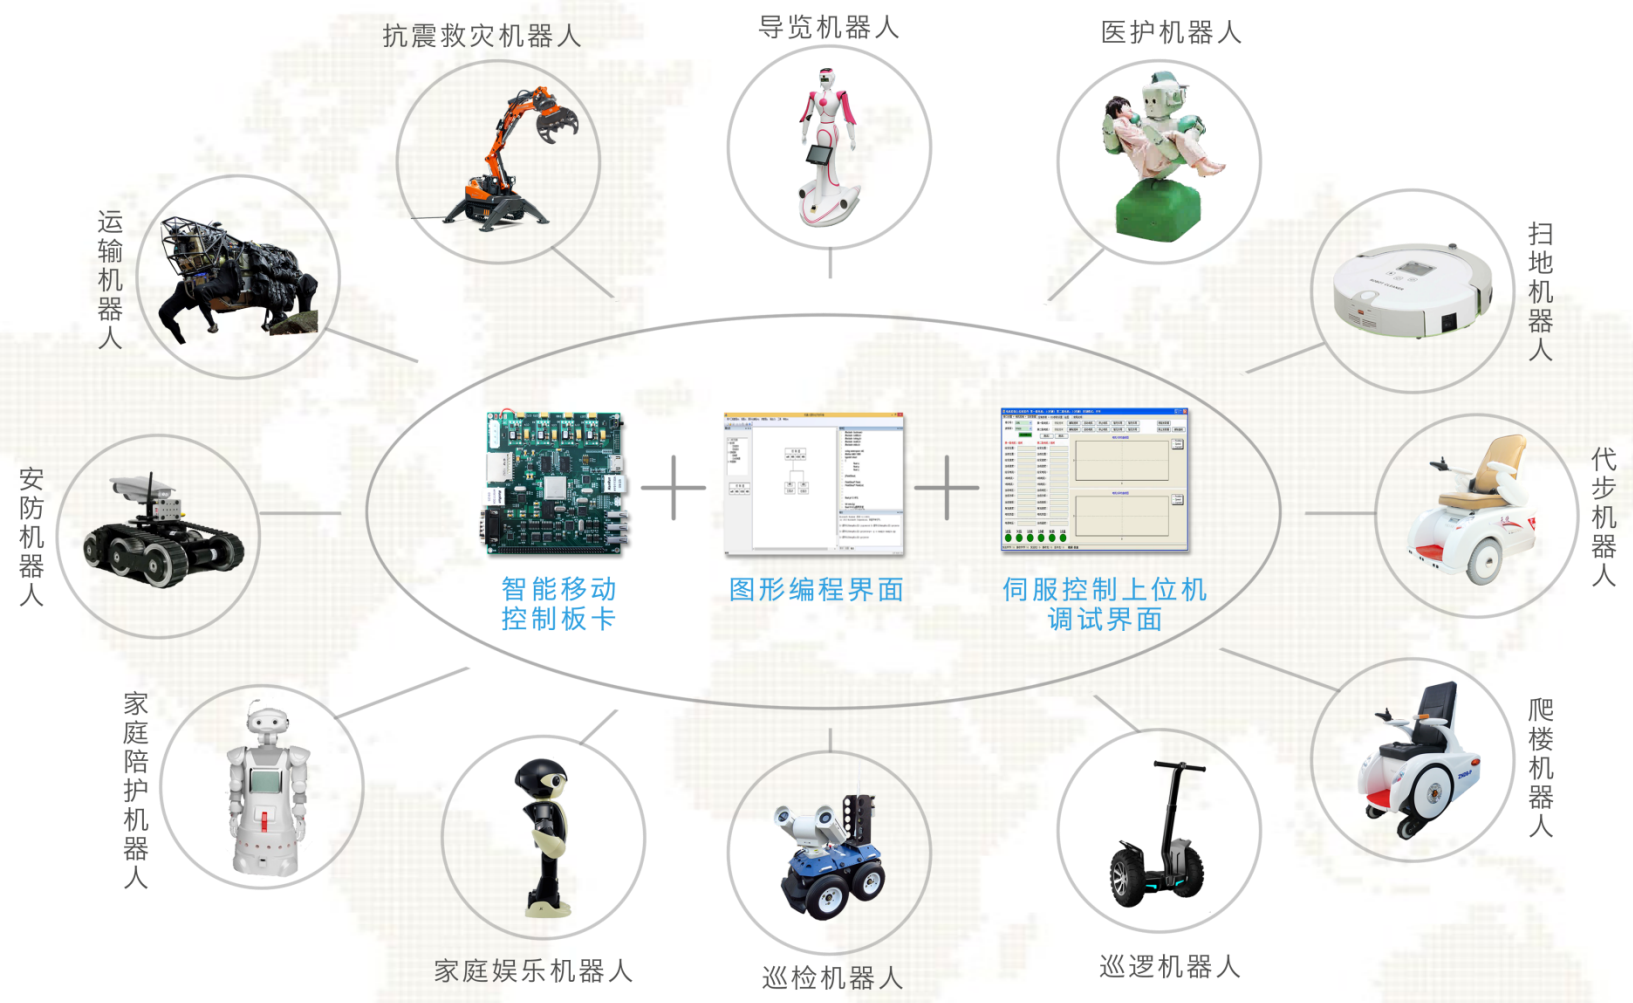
抗震救灾机器人

导览机器人

医护机器人

运输机器人

扫地机器人

安防机器人

智能移动控制板卡

图形编程界面

伺服控制上位机调试界面

代步机器人

家庭陪护机器人

爬楼机器人

家庭娱乐机器人

巡检机器人

巡逻机器人